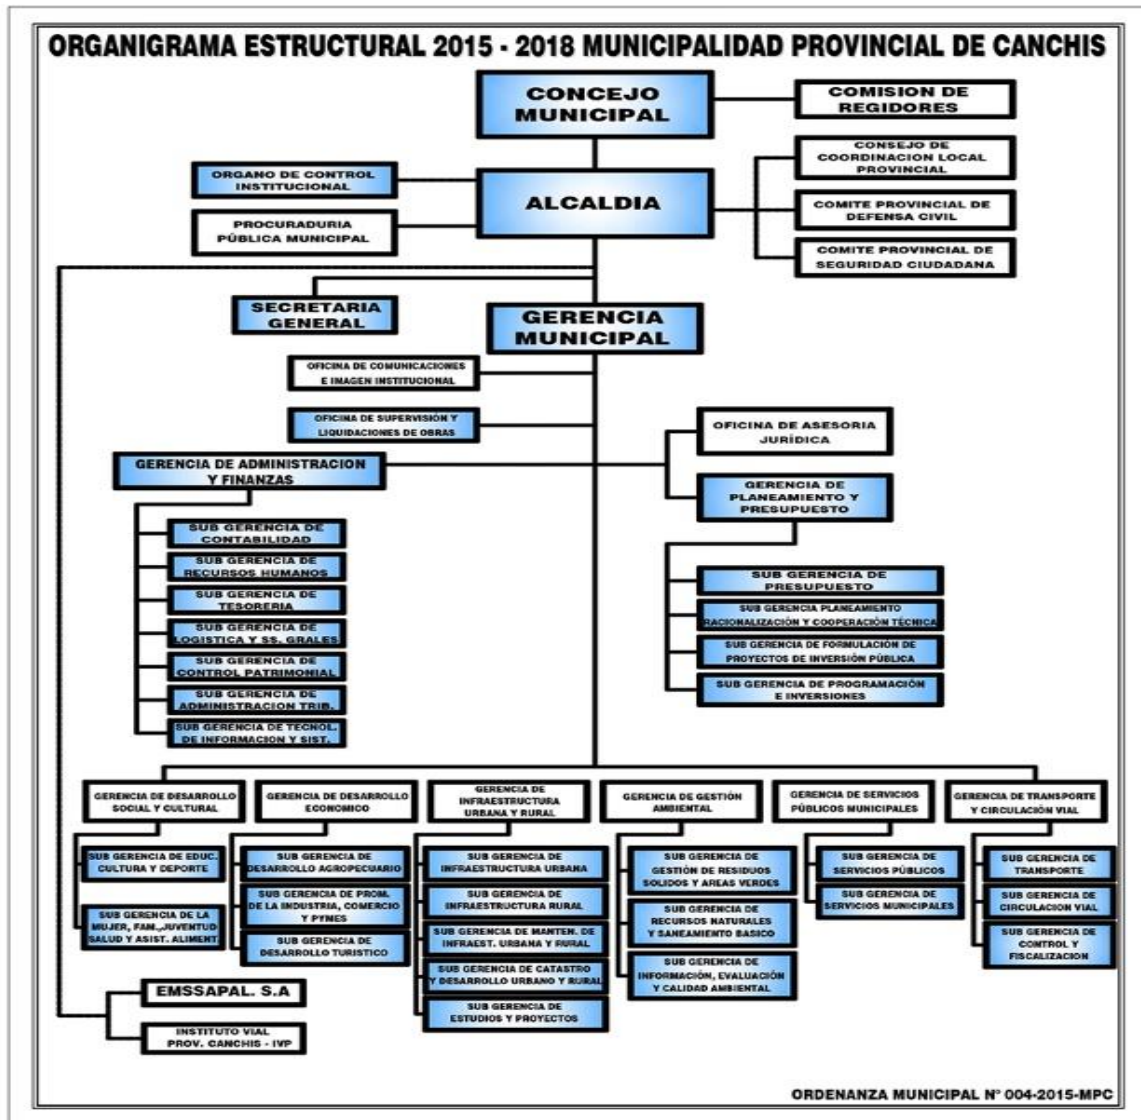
ORGANIGRAMA ESTRUCTURAL 2015 - 2018 MUNICIPALIDAD PROVINCIAL DE CANCHIS

CONCEJO MUNICIPAL

COMISION DE REGIDORES

CONSEJO DE COORDINACION LOCAL PROVINCIAL

ORGANO DE CONTROL INSTITUCIONAL

ALCALDIA

COMITE PROVINCIAL DE DEFENSA CIVIL

PROCURADURIA PÚBLICA MUNICIPAL

COMITE PROVINCIAL DE SEGURIDAD CIUDADANA

SECRETARIA GENERAL

GERENCIA MUNICIPAL

OFICINA DE COMUNICACIONES E IMAGEN INSTITUCIONAL

OFICINA DE SUPERVISIÓN Y LIQUIDACIONES DE OBRAS

OFICINA DE ASESORIA JURÍDICA

GERENCIA DE ADMINISTRACION Y FINANZAS

GERENCIA DE PLANEAMIENTO Y PRESUPUESTO

SUB GERENCIA DE CONTABILIDAD

SUB GERENCIA DE RECURSOS HUMANOS

SUB GERENCIA DE TESORERIA

SUB GERENCIA DE LOGISTICA Y SS. GRALES.

SUB GERENCIA DE CONTROL PATRIMONIAL

SUB GERENCIA DE ADMINISTRACION TRIB.

SUB GERENCIA DE TECNOL. DE INFORMACION Y SIST.

SUB GERENCIA DE PRESUPUESTO

SUB GERENCIA PLANEAMIENTO RACIONALIZACIÓN Y COOPERACIÓN TÉCNICA

SUB GERENCIA DE FORMULACIÓN DE PROYECTOS DE INVERSIÓN PÚBLICA

SUB GERENCIA DE PROGRAMACIÓN E INVERSIONES

GERENCIA DE DESARROLLO SOCIAL Y CULTURAL

GERENCIA DE DESARROLLO ECONOMICO

GERENCIA DE INFRAESTRUCTURA URBANA Y RURAL

GERENCIA DE GESTIÓN AMBIENTAL

GERENCIA DE SERVICIOS PÚBLICOS MUNICIPALES

GERENCIA DE TRANSPORTE Y CIRCULACIÓN VIAL

SUB GERENCIA DE EDUC. CULTURA Y DEPORTE

SUB GERENCIA DE LA MUJER, FAM.,JUVENTUD SALUD Y ASIST. ALIMENT

SUB GERENCIA DE DESARROLLO AGROPECUARIO

SUB GERENCIA DE PROM. DE LA INDUSTRIA, COMERCIO Y PYMES

SUB GERENCIA DE DESARROLLO TURISTICO

SUB GERENCIA DE INFRAESTRUCTURA URBANA

SUB GERENCIA DE INFRAESTRUCTURA RURAL

SUB GERENCIA DE MANTEN. DE INFRAEST. URBANA Y RURAL

SUB GERENCIA DE CATASTRO Y DESARROLLO URBANO Y RURAL

SUB GERENCIA DE ESTUDIOS Y PROYECTOS

SUB GERENCIA DE GESTIÓN DE RESIDUOS SOLIDOS Y AREAS VERDES

SUB GERENCIA DE RECURSOS NATURALES Y SANEAMIENTO BASICO

SUB GERENCIA DE INFORMACIÓN, EVALUACIÓN Y CALIDAD AMBIENTAL

SUB GERENCIA DE SERVICIOS PÚBLICOS

SUB GERENCIA DE SERVICIOS MUNICIPALES

SUB GERENCIA DE TRANSPORTE

SUB GERENCIA DE CIRCULACION VIAL

SUB GERENCIA DE CONTROL Y FISCALIZACION

EMSSAPAL. S.A

INSTITUTO VIAL PROV. CANCHIS - IVP

ORDENANZA MUNICIPAL N° 004-2015-MPC